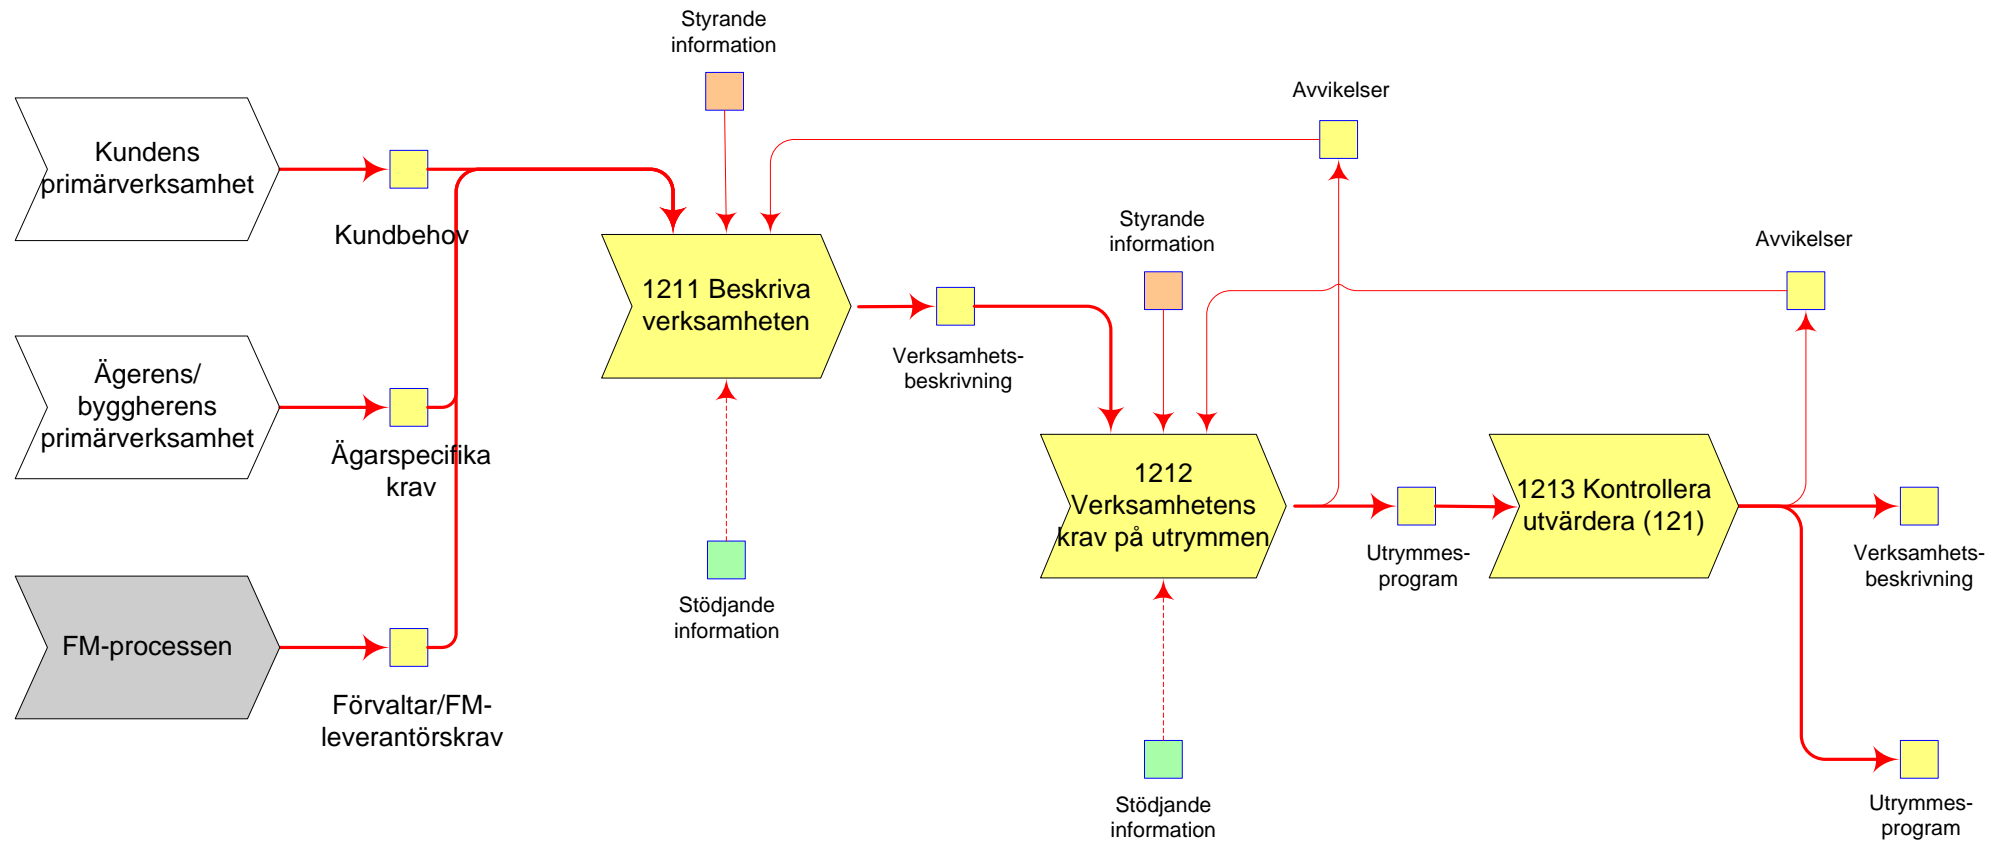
Styrande information

Avvikelser

Kundens primärverksamhet

Kundbehov

1211 Beskriva verksamheten

Styrande information

Avvikelser

Ägerens/ byggherens primärverksamhet

Ägarspecifika krav

Verksamhetsbeskrivning

1212 Verksamhetens krav på utrymmen

Utrymmesprogram

1213 Kontrollera utvärdera (121)

Verksamhetsbeskrivning

Stödjande information

FM-processen

Förvaltar/FM-leverantörskrav

Stödjande information

Utrymmesprogram